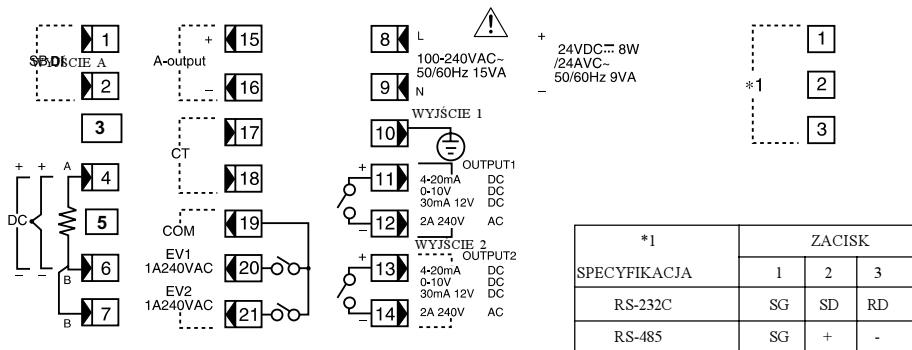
1
SB/DI WEJŚCIE A
2
3
+ +
A
4
DC
5
6
– –
B
B
7

+ 15
A-output
– 16
17
CT
18
COM 19
EV1 1A240VAC 20
EV2 1A240VAC 21

8 L
9 N
100-240VAC~ 50/60Hz 15VA
WYJŚCIE 1
10
OUTPUT1
+ 11
4-20mA DC
0-10V DC
30mA 12V DC
– 12
2A 240V AC
WYJŚCIE 2
OUTPUT2
+ 13
4-20mA DC
0-10V DC
30mA 12V DC
– 14
2A 240V AC

+
24VDC⎓ 8W
/24AVC~
50/60Hz 9VA
–

*1
1
2
3

| *1 | ZACISK | | |
|---|---|---|---|
| SPECYFIKACJA | 1 | 2 | 3 |
| RS-232C | SG | SD | RD |
| RS-485 | SG | + | - |